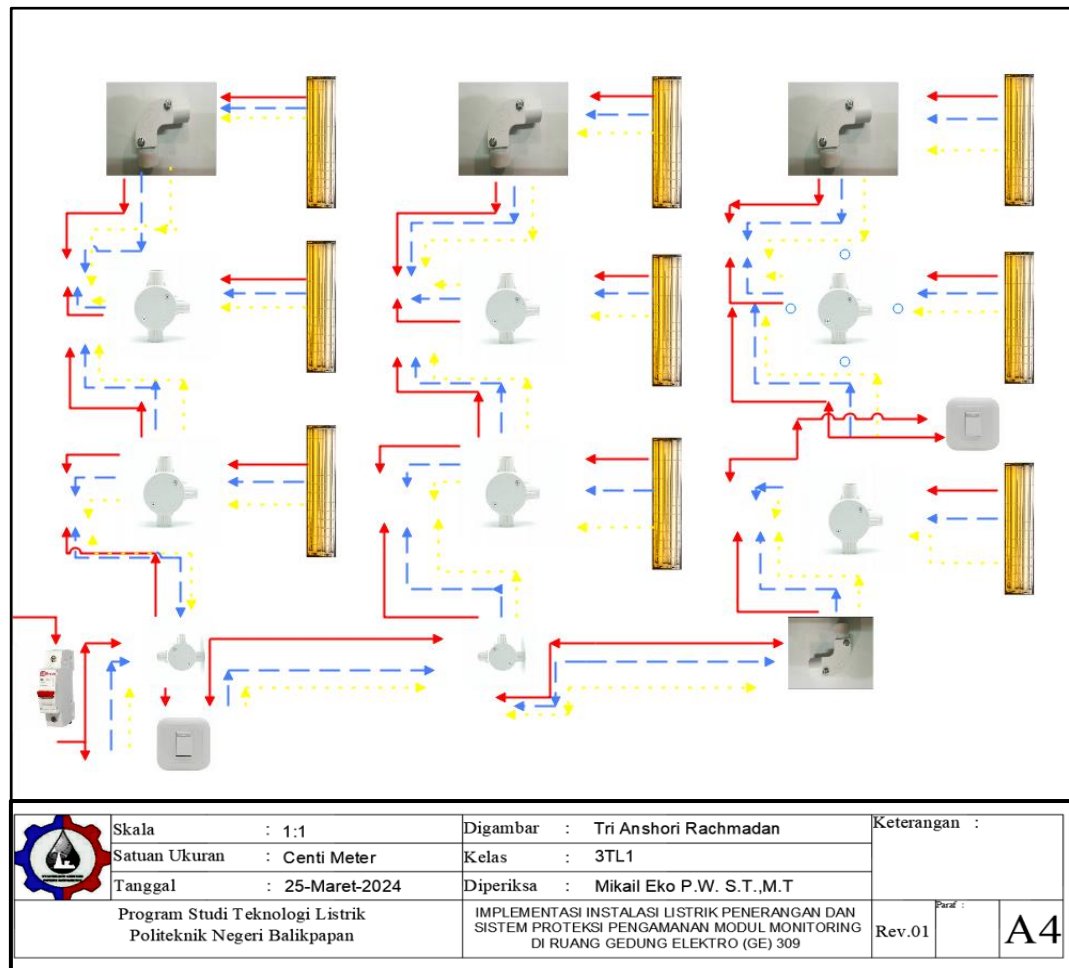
| Skala | : 1:1 | Digambar | : Tri Anshori Rachmadan | Keterangan : |
|---|---|---|---|---|
| Satuan Ukuran | : Centi Meter | Kelas | : 3TL1 | |
| Tanggal | : 25-Maret-2024 | Diperiksa | : Mikail Eko P.W. S.T.,M.T | |

Program Studi Teknologi Listrik
Politeknik Negeri Balikpapan

IMPLEMENTASI INSTALASI LISTRIK PENERANGAN DAN SISTEM PROTEKSI PENGAMANAN MODUL MONITORING DI RUANG GEDUNG ELEKTRO (GE) 309

Rev.01

Paraf :

A4